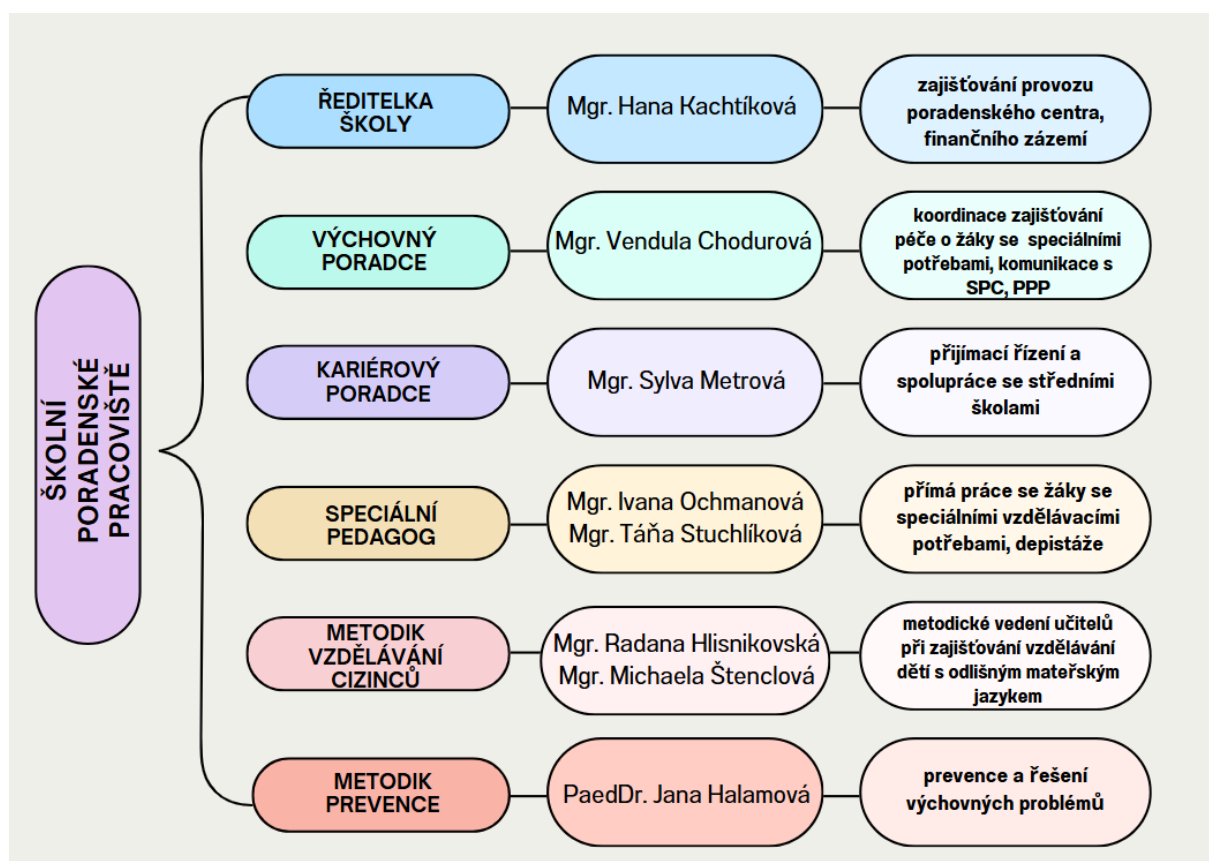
ŠKOLNÍ PORADENSKÉ PRACOVIŠTĚ

ŘEDITELKA ŠKOLY

Mgr. Hana Kachtíková

zajišťování provozu poradenského centra, finančního zázemí

VÝCHOVNÝ PORADCE

Mgr. Vendula Chodurová

koordinace zajišťování péče o žáky se speciálními potřebami, komunikace s SPC, PPP

KARIÉROVÝ PORADCE

Mgr. Sylva Metrová

přijímací řízení a spolupráce se středními školami

SPECIÁLNÍ PEDAGOG

Mgr. Ivana Ochmanová
Mgr. Táňa Stuchlíková

přímá práce se žáky se speciálními vzdělávacími potřebami, depistáže

METODIK VZDĚLÁVÁNÍ CIZINCŮ

Mgr. Radana Hlisnikovská
Mgr. Michaela Štenclová

metodické vedení učitelů při zajišťování vzdělávání dětí s odlišným mateřským jazykem

METODIK PREVENCE

PaedDr. Jana Halamová

prevence a řešení výchovných problémů